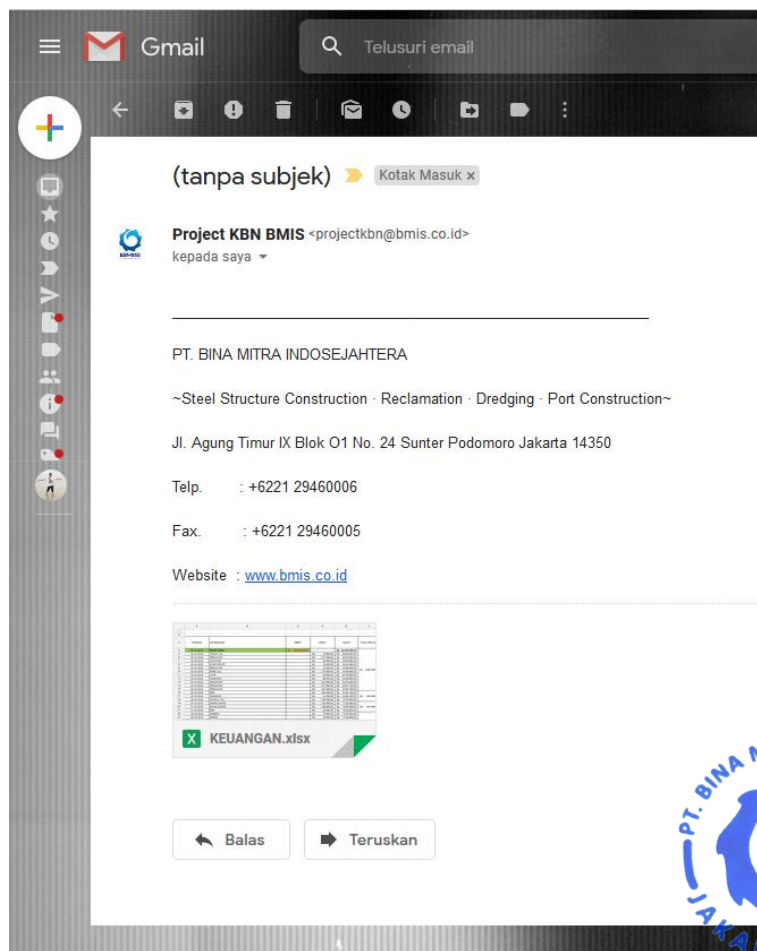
Gmail

Telusuri email

(tanpa subjek) Kotak Masuk ×

Project KBN BMIS <projectkbn@bmis.co.id>
kepada saya

PT. BINA MITRA INDOSEJAHTERA

~Steel Structure Construction · Reclamation · Dredging · Port Construction~

Jl. Agung Timur IX Blok O1 No. 24 Sunter Podomoro Jakarta 14350

Telp. : +6221 29460006

Fax. : +6221 29460005

Website : www.bmis.co.id

KEUANGAN.xlsx

Balas

Teruskan

PT. BINA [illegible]
JAKA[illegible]